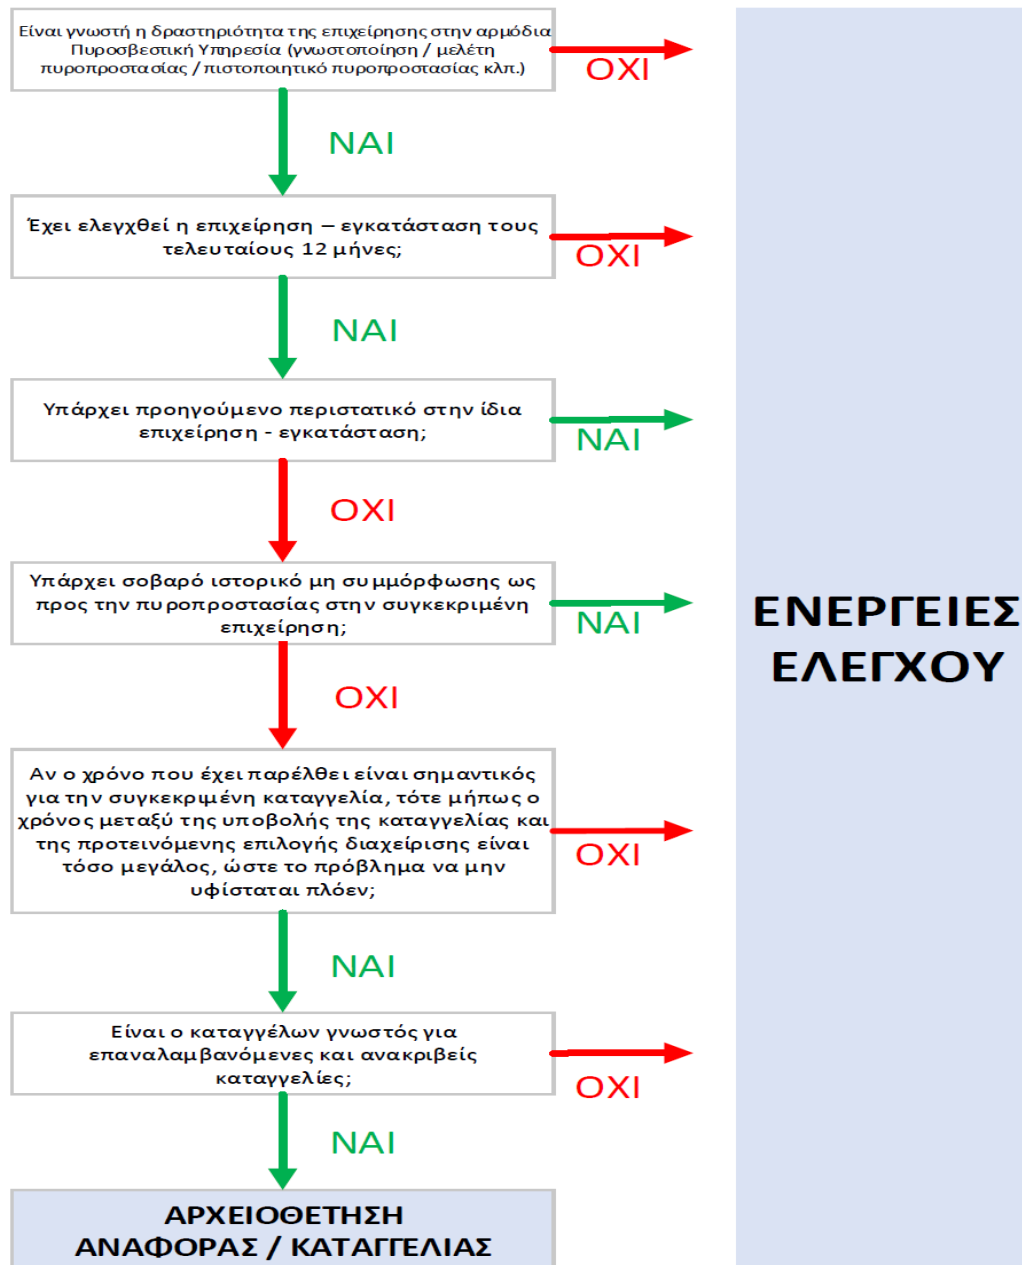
Είναι γνωστή η δραστηριότητα της επιχείρησης στην αρμόδια Πυροσβεστική Υπηρεσία (γνωστοποίηση / μελέτη πυροπροστασίας / πιστοποιητικό πυροπροστασίας κλπ.)

ΟΧΙ

ΝΑΙ

Έχει ελεγχθεί η επιχείρηση – εγκατάσταση τους τελευταίους 12 μήνες;

ΟΧΙ

ΝΑΙ

Υπάρχει προηγούμενο περιστατικό στην ίδια επιχείρηση - εγκατάσταση;

ΝΑΙ

ΟΧΙ

Υπάρχει σοβαρό ιστορικό μη συμμόρφωσης ως προς την πυροπροστασίας στην συγκεκριμένη επιχείρηση;

ΝΑΙ

ΟΧΙ

Αν ο χρόνο που έχει παρέλθει είναι σημαντικός για την συγκεκριμένη καταγγελία, τότε μήπως ο χρόνος μεταξύ της υποβολής της καταγγελίας και της προτεινόμενης επιλογής διαχείρισης είναι τόσο μεγάλος, ώστε το πρόβλημα να μην υφίσταται πλέον;

ΟΧΙ

ΝΑΙ

Είναι ο καταγγέλων γνωστός για επαναλαμβανόμενες και ανακριβείς καταγγελίες;

ΟΧΙ

ΝΑΙ

ΑΡΧΕΙΟΘΕΤΗΣΗ ΑΝΑΦΟΡΑΣ / ΚΑΤΑΓΓΕΛΙΑΣ

ΕΝΕΡΓΕΙΕΣ ΕΛΕΓΧΟΥ